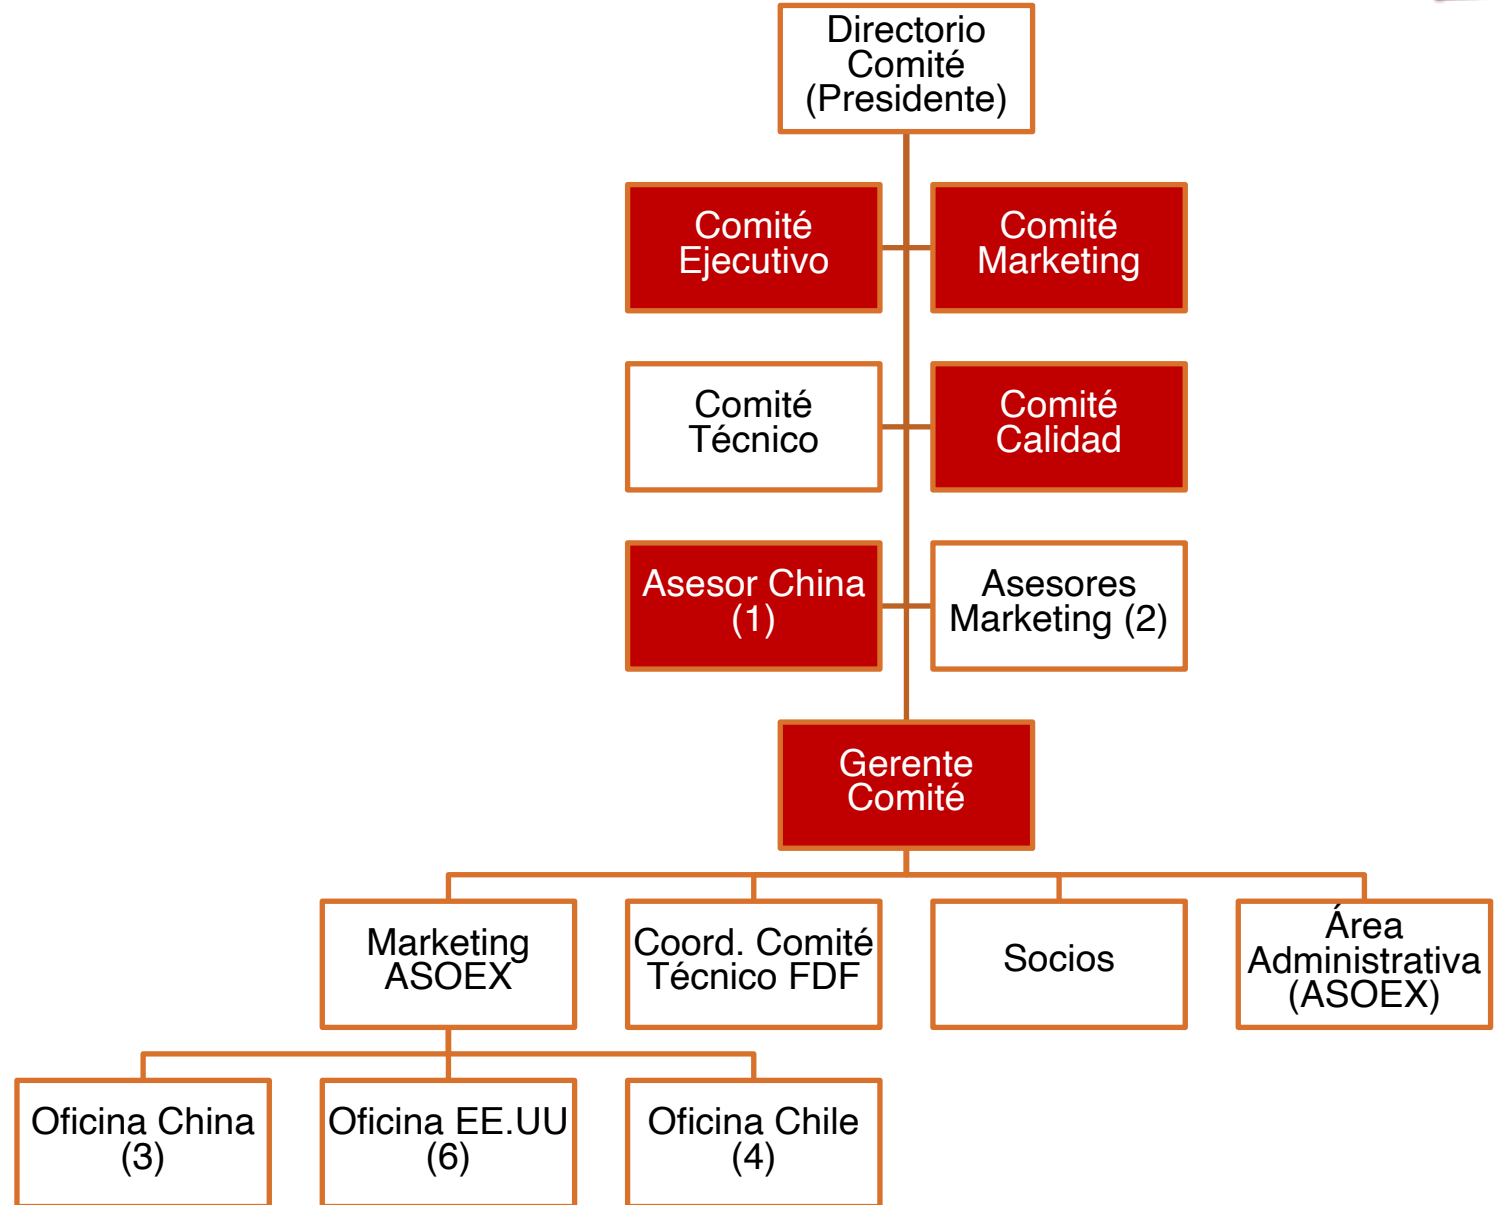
Directorio
Comité
(Presidente)

Comité
Ejecutivo

Comité
Marketing

Comité
Técnico

Comité
Calidad

Asesor China
(1)

Asesores
Marketing (2)

Gerente
Comité

Marketing
ASOEX

Coord. Comité
Técnico FDF

Socios

Área
Administrativa
(ASOEX)

Oficina China
(3)

Oficina EE.UU
(6)

Oficina Chile
(4)